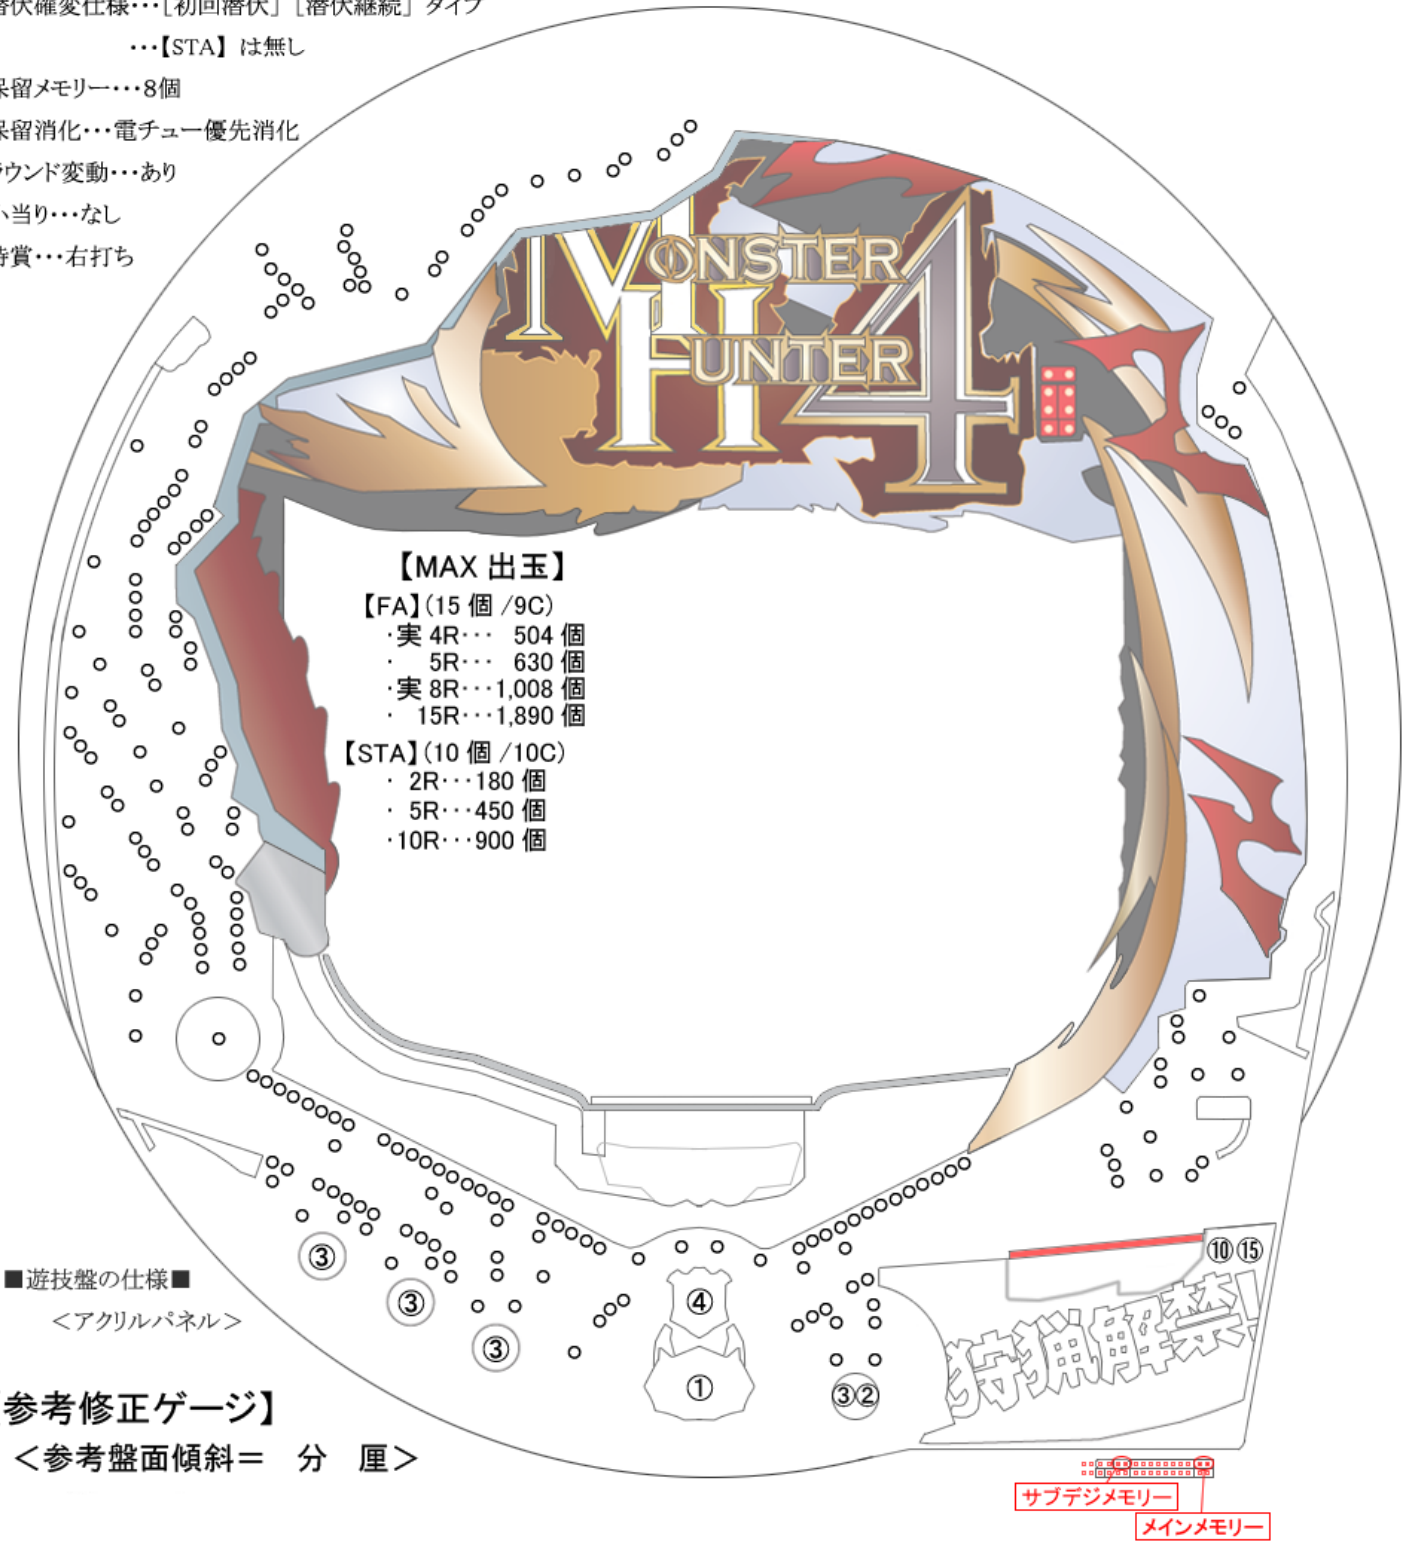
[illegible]潜伏確変仕様･･･［初回潜伏］［潜伏継続］タイプ
･･･【STA】は無し
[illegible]保留メモリー･･･8個
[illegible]保留消化･･･電チュー優先消化
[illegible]ウンド変動･･･あり
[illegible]当り･･･なし
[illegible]特賞･･･右打ち

MONSTER HUNTER 4

【MAX 出玉】
【FA】(15 個 /9C)
·実 4R･･･ 504 個
· 5R･･･ 630 個
·実 8R･･･1,008 個
· 15R･･･1,890 個
【STA】(10 個 /10C)
· 2R･･･180 個
· 5R･･･450 個
·10R･･･900 個

⑩⑮
狩猟解禁!

③
③
③
④
①
③②

■遊技盤の仕様■
＜アクリルパネル＞

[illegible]参考修正ゲージ】
＜参考盤面傾斜＝ 分 厘＞

サブデジメモリー
メインメモリー